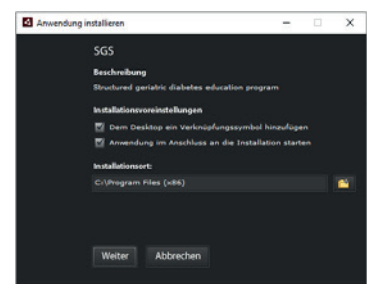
Anwendung installieren

SGS

Beschreibung

Structured geriatric diabetes education program

Installationsvoreinstellungen

Dem Desktop ein Verknüpfungssymbol hinzufügen

Anwendung im Anschluss an die Installation starten

Installationsort:

C:\Program Files (x86)

Weiter

Abbrechen